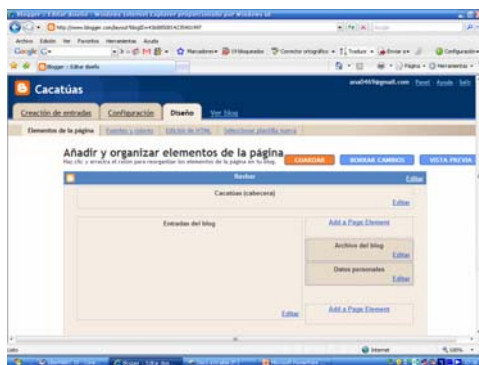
Blogger: Editar diseño - Windows Internet Explorer proporcionado por Windows XP

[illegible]

Archivo Edición Ver Favoritos Herramientas Ayuda

Google G-

Marcadores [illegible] bloqueados Corrector ortográfico Traducir Enviar a Configuración

Blogger: Editar diseño

Página Herramientas

Cacatúas

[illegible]@gmail.com Panel Ayuda Salir

Creación de entradas Configuración Diseño Ver blog

Elementos de la página Fuentes y colores Edición de HTML Seleccionar plantilla nueva

Añadir y organizar elementos de la página

Haz clic y arrastra el ratón para reorganizar los elementos de la página en tu blog.

GUARDAR BORRAR CAMBIOS VISTA PREVIA

Navbar Editar

Cacatúas (cabecera)

Editar

Entradas del blog

Add a Page Element

Archivo del blog

Editar

Datos personales

Editar

Editar

Add a Page Element

Listo Internet 100%